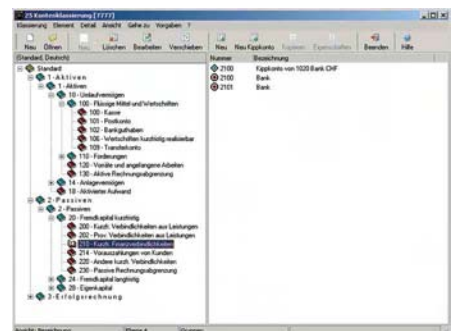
ZS Kontenklassierung [TTTT]

Klassierung Element Detail Ansicht Gehe zu Vorgaben ?

Neu Öffnen Neu Löschen Bearbeiten Verschieben Neu Neu Kippkonto Kopieren Eigenschaften Beenden Hilfe

[Standard, Deutsch]

Standard
1 - A k t i v e n
1 - Aktiven
10 - Umlaufvermögen
100 - Flüssige Mittel und Wertschriften
100 - Kasse
101 - Postkonto
102 - Bankguthaben
106 - Wertschriften kurzfristig realisierbar
109 - Transferkonto
110 - Forderungen
120 - Vorräte und angefangene Arbeiten
130 - Aktive Rechnungsabgrenzung
14 - Anlagevermögen
18 - Aktivierter Aufwand
2 - P a s s i v e n
2 - Passiven
20 - Fremdkapital kurzfristig
200 - Kurzfr. Verbindlichkeiten aus Leistungen
209 - Prov. Verbindlichkeiten aus Leistungen
210 - Kurzfr. Finanzverbindlichkeiten
214 - Vorauszahlungen von Kunden
220 - Andere kurzfr. Verbindlichkeiten
230 - Passive Rechnungsabgrenzung
24 - Fremdkapital langfristig
28 - Eigenkapital
3 - E r f o l g s r e c h n u n g

| Nummer | Bezeichnung |
|---|---|
| 2100 | Kippkonto von 1020 Bank CHF |
| 2100 | Bank |
| 2101 | Bank |

Ansicht: Bezeichnung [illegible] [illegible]